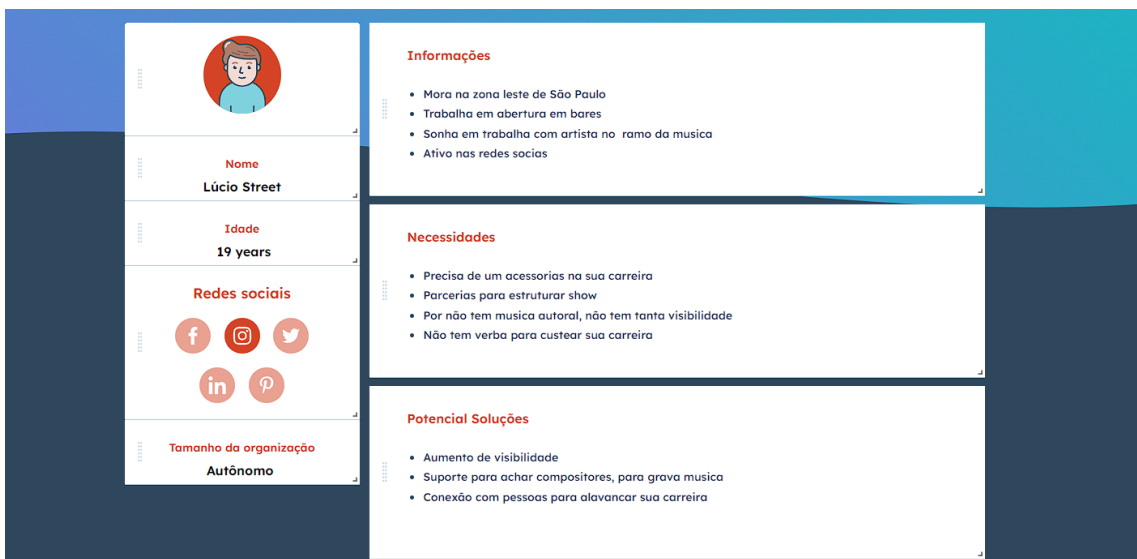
Nome
Lúcio Street

Idade
19 years

Redes sociais

Tamanho da organização
Autônomo

Informações

- Mora na zona leste de São Paulo
- Trabalha em abertura em bares
- Sonha em trabalha com artista no ramo da musica
- Ativo nas redes socias

Necessidades

- Precisa de um acessorias na sua carreira
- Parcerias para estruturar show
- Por não tem musica autoral, não tem tanta visibilidade
- Não tem verba para custear sua carreira

Potencial Soluções

- Aumento de visibilidade
- Suporte para achar compositores, para grava musica
- Conexão com pessoas para alavancar sua carreira